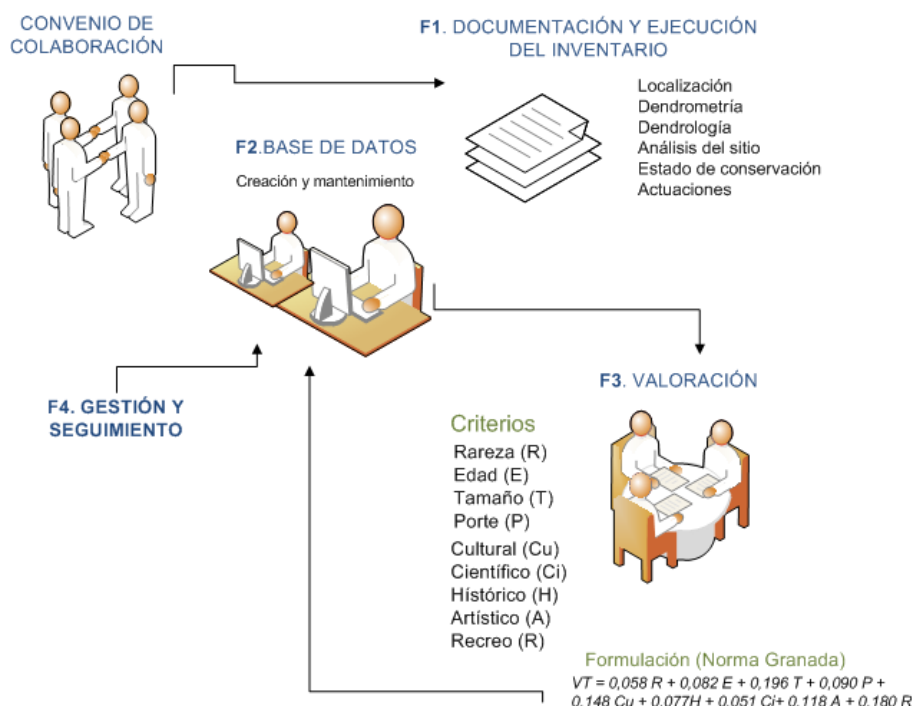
CONVENIO DE COLABORACIÓN

F1. DOCUMENTACIÓN Y EJECUCIÓN DEL INVENTARIO

Localización
Dendrometría
Dendrología
Análisis del sitio
Estado de conservación
Actuaciones

F2.BASE DE DATOS

Creación y mantenimiento

F3. VALORACIÓN

F4. GESTIÓN Y SEGUIMIENTO

Criterios
Rareza (R)
Edad (E)
Tamaño (T)
Porte (P)
Cultural (Cu)
Científico (Ci)
Histórico (H)
Artístico (A)
Recreo (R)

Formulación (Norma Granada)
$VT = 0,058\ R + 0,082\ E + 0,196\ T + 0,090\ P + 0,148\ Cu + 0,077H + 0,051\ Ci + 0,118\ A + 0,180\ R$